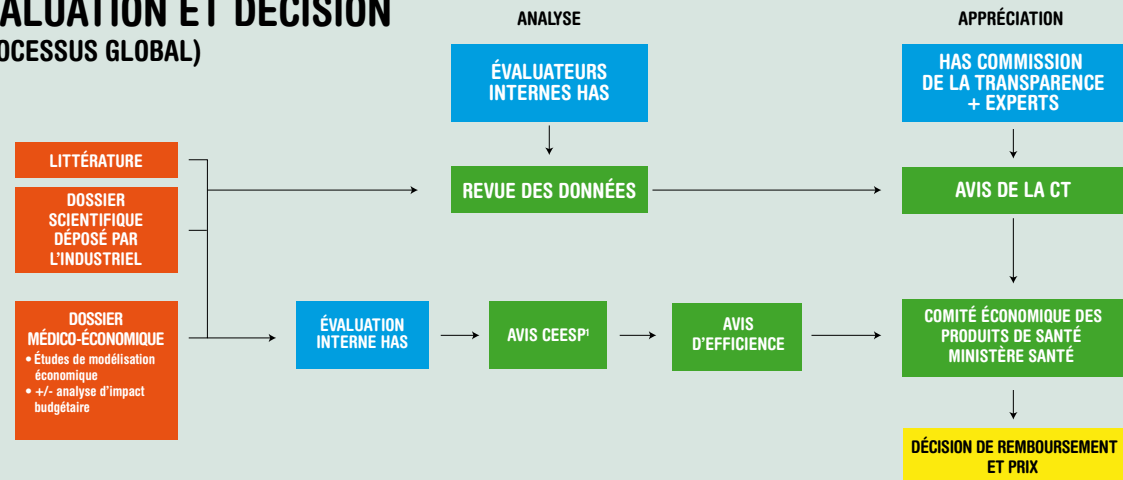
ALUATION ET DÉCISION
OCESSUS GLOBAL)

ANALYSE

APPRÉCIATION

ÉVALUATEURS INTERNES HAS

HAS COMMISSION DE LA TRANSPARENCE + EXPERTS

LITTÉRATURE

DOSSIER SCIENTIFIQUE DÉPOSÉ PAR L'INDUSTRIEL

REVUE DES DONNÉES

AVIS DE LA CT

DOSSIER MÉDICO-ÉCONOMIQUE
• Études de modélisation économique
• +/- analyse d'impact budgétaire

ÉVALUATION INTERNE HAS

AVIS CEESP$^1$

AVIS D'EFFICIENCE

COMITÉ ÉCONOMIQUE DES PRODUITS DE SANTÉ MINISTÈRE SANTÉ

DÉCISION DE REMBOURSEMENT ET PRIX